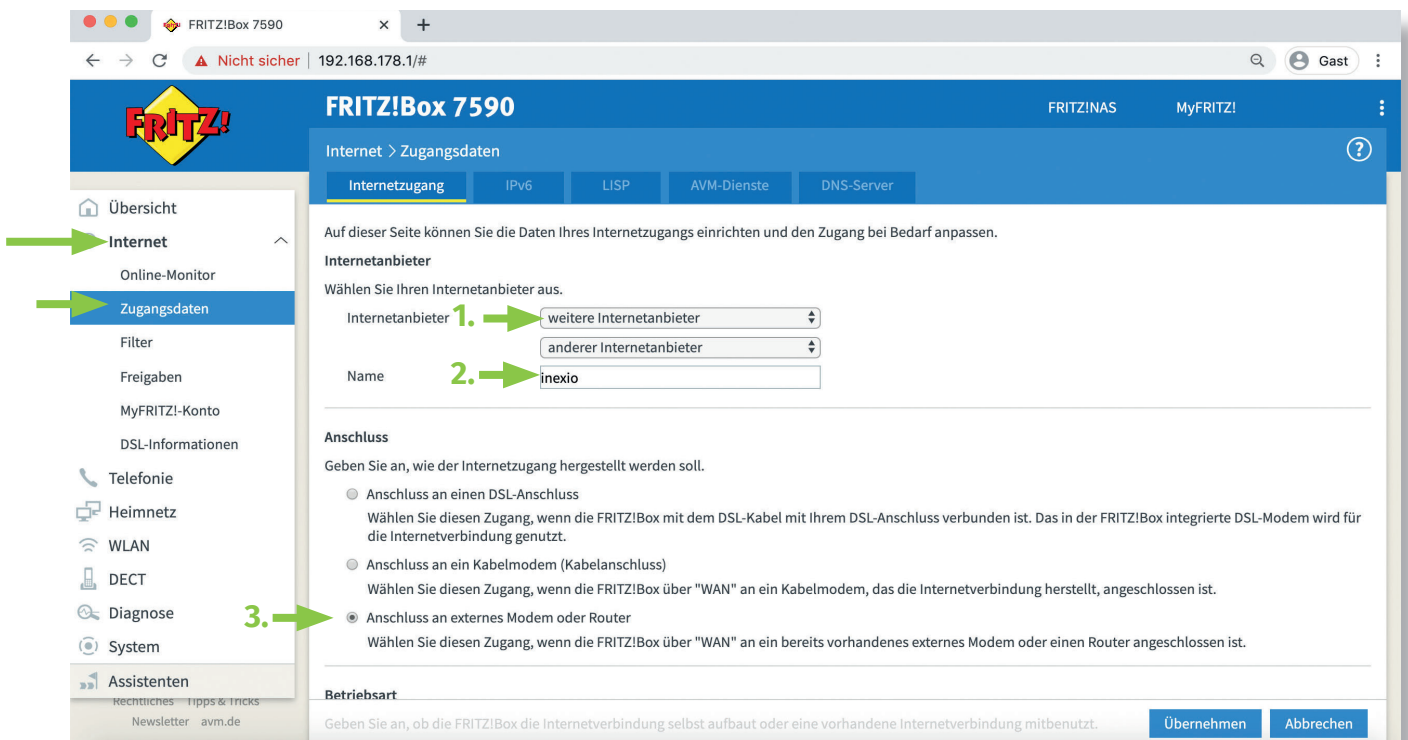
FRITZ!Box 7590 ×

Nicht sicher | 192.168.178.1/#

Gast

FRITZ!

FRITZ!Box 7590

FRITZ!NAS MyFRITZ!

Internet > Zugangsdaten

Internetzugang IPv6 LISP AVM-Dienste DNS-Server

Übersicht
Internet
Online-Monitor
Zugangsdaten
Filter
Freigaben
MyFRITZ!-Konto
DSL-Informationen
Telefonie
Heimnetz
WLAN
DECT
Diagnose
System
Assistenten

Rechtliches Tipps & Tricks
Newsletter avm.de

Auf dieser Seite können Sie die Daten Ihres Internetzugangs einrichten und den Zugang bei Bedarf anpassen.

Internetanbieter

Wählen Sie Ihren Internetanbieter aus.

Internetanbieter 1. weitere Internetanbieter

anderer Internetanbieter

Name 2. inexio

Anschluss

Geben Sie an, wie der Internetzugang hergestellt werden soll.

Anschluss an einen DSL-Anschluss
Wählen Sie diesen Zugang, wenn die FRITZ!Box mit dem DSL-Kabel mit Ihrem DSL-Anschluss verbunden ist. Das in der FRITZ!Box integrierte DSL-Modem wird für die Internetverbindung genutzt.

Anschluss an ein Kabelmodem (Kabelanschluss)
Wählen Sie diesen Zugang, wenn die FRITZ!Box über "WAN" an ein Kabelmodem, das die Internetverbindung herstellt, angeschlossen ist.

3. Anschluss an externes Modem oder Router
Wählen Sie diesen Zugang, wenn die FRITZ!Box über "WAN" an ein bereits vorhandenes externes Modem oder einen Router angeschlossen ist.

Betriebsart

Geben Sie an, ob die FRITZ!Box die Internetverbindung selbst aufbaut oder eine vorhandene Internetverbindung mitbenutzt.

Übernehmen Abbrechen